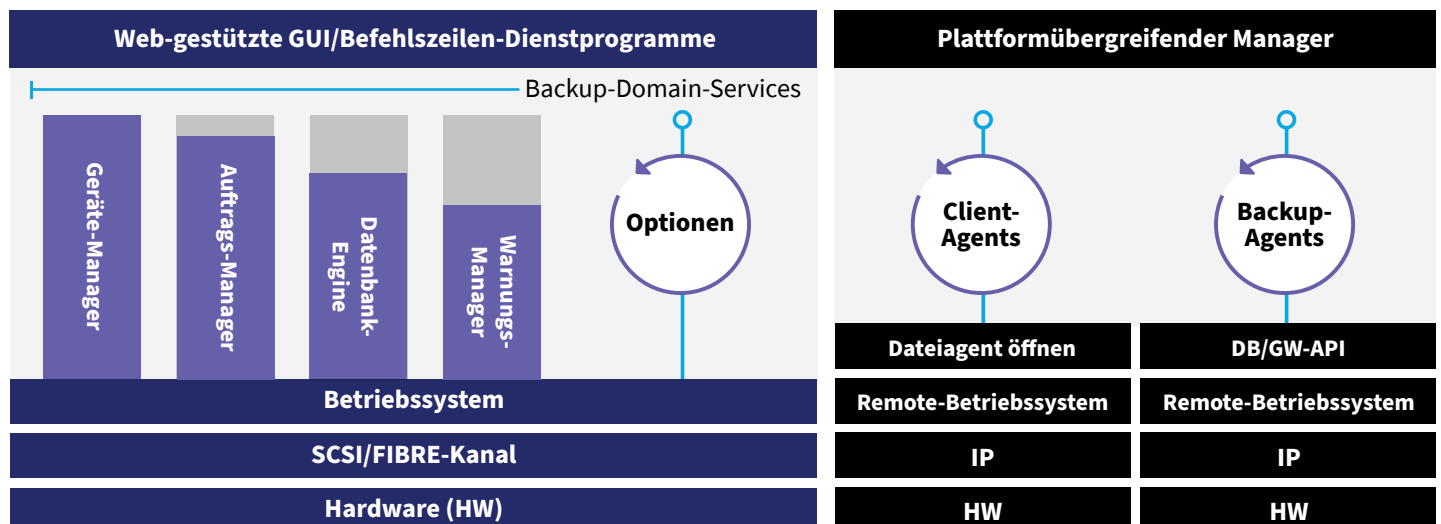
Web-gestützte GUI/Befehlszeilen-Dienstprogramme

Plattformübergreifender Manager

Backup-Domain-Services

Geräte-Manager

Auftrags-Manager

Datenbank-Engine

Warnungs-Manager

Optionen

Client-Agents

Backup-Agents

Dateiagent öffnen

DB/GW-API

Betriebssystem

Remote-Betriebssystem

Remote-Betriebssystem

SCSI/FIBRE-Kanal

IP

IP

Hardware (HW)

HW

HW